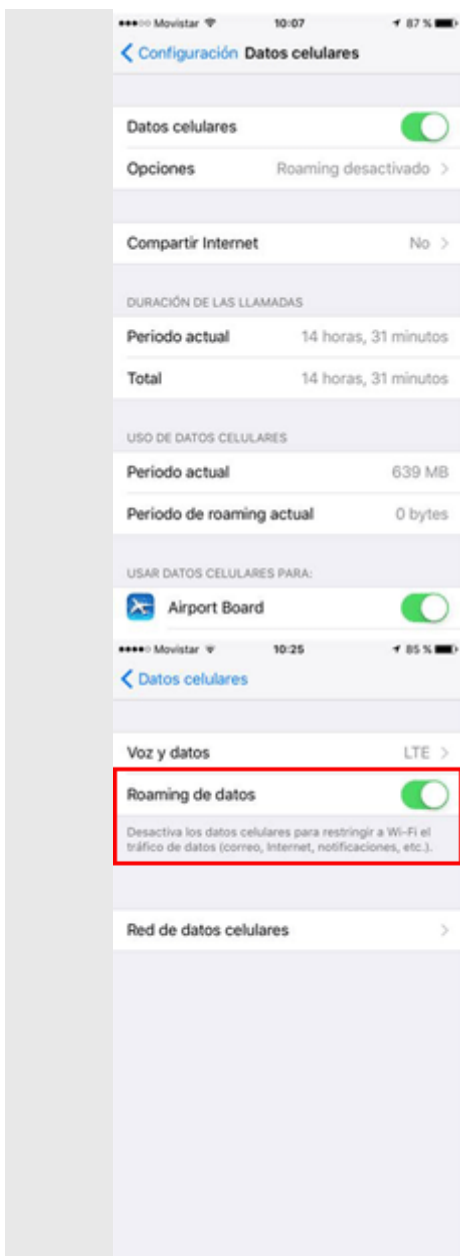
●●●○○ Movistar 10:07 87 %

Configuración Datos celulares

Datos celulares

Opciones Roaming desactivado

Compartir Internet No

DURACIÓN DE LAS LLAMADAS

Periodo actual 14 horas, 31 minutos

Total 14 horas, 31 minutos

USO DE DATOS CELULARES

Periodo actual 639 MB

Periodo de roaming actual 0 bytes

USAR DATOS CELULARES PARA:

Airport Board

●●●●○ Movistar 10:25 85 %

Datos celulares

Voz y datos LTE

Roaming de datos

Desactiva los datos celulares para restringir a Wi-Fi el tráfico de datos (correo, Internet, notificaciones, etc.).

Red de datos celulares